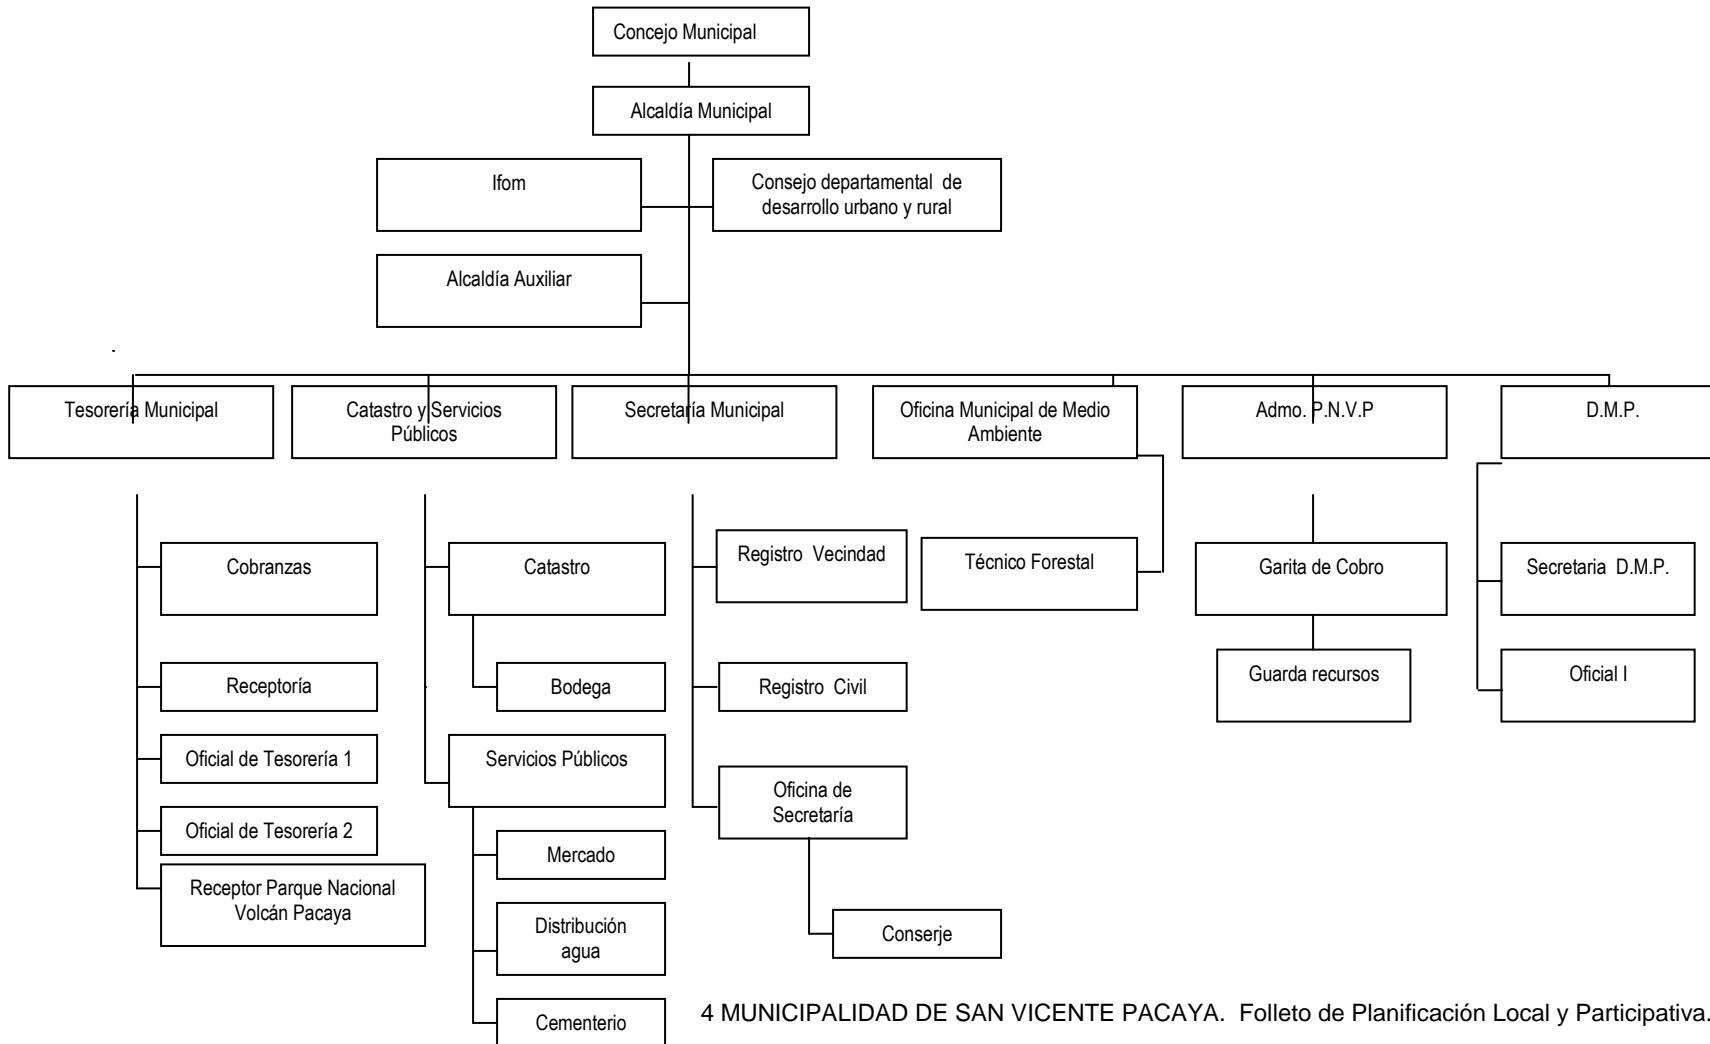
Concejo Municipal

Alcaldía Municipal

Ifom

Consejo departamental de desarrollo urbano y rural

Alcaldía Auxiliar

Tesorería Municipal

Catastro y Servicios Públicos

Secretaría Municipal

Oficina Municipal de Medio Ambiente

Admo. P.N.V.P

D.M.P.

Cobranzas

Receptoría

Oficial de Tesorería 1

Oficial de Tesorería 2

Receptor Parque Nacional Volcán Pacaya

Catastro

Bodega

Servicios Públicos

Mercado

Distribución agua

Cementerio

Registro Vecindad

Registro Civil

Oficina de Secretaría

Conserje

Técnico Forestal

Garita de Cobro

Guarda recursos

Secretaria D.M.P.

Oficial I

4 MUNICIPALIDAD DE SAN VICENTE PACAYA. Folleto de Planificación Local y Participativa.